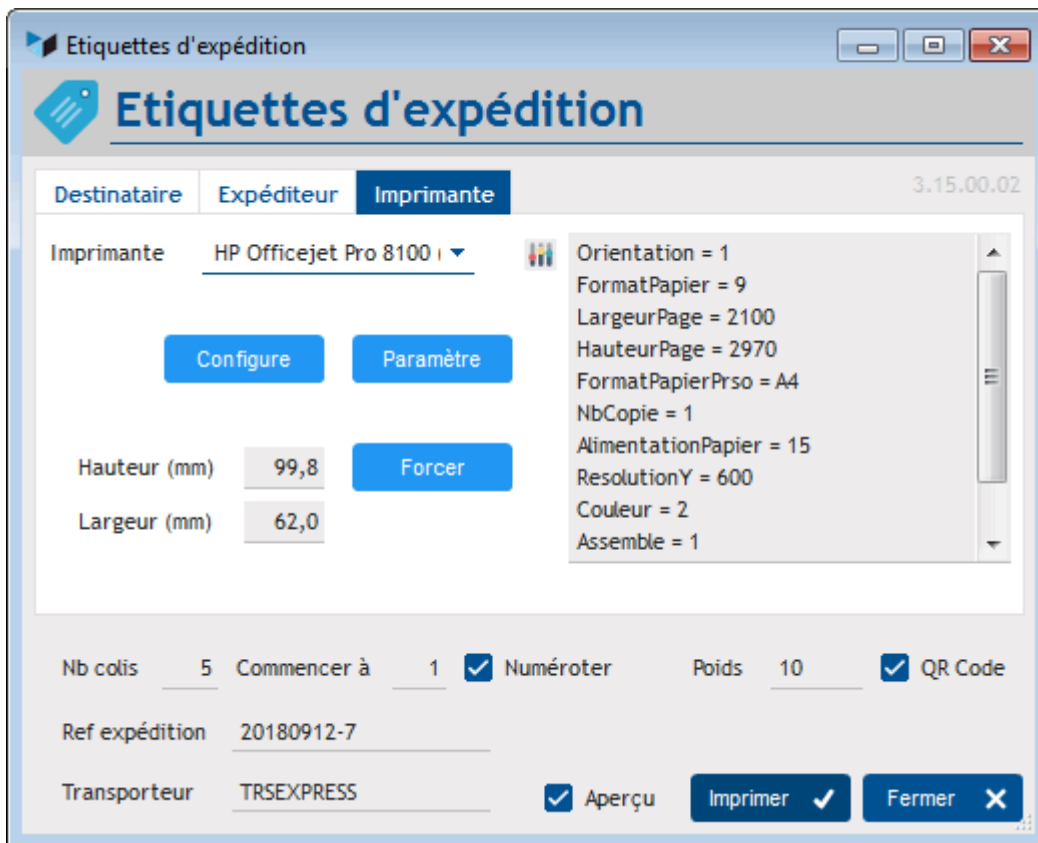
Etiquettes d'expédition

Etiquettes d'expédition

Destinataire
Expéditeur
Imprimante

3.15.00.02

Imprimante HP Officejet Pro 8100 (

Orientation = 1
FormatPapier = 9
LargeurPage = 2100
HauteurPage = 2970
FormatPapierPrso = A4
NbCopie = 1
AlimentationPapier = 15
ResolutionY = 600
Couleur = 2
Assemble = 1

Configure
Paramètre

Hauteur (mm) 99,8
Forcer
Largeur (mm) 62,0

Nb colis 5 Commencer à 1 Numéroter Poids 10 QR Code

Ref expédition 20180912-7

Transporteur TRSEXPRESS

Aperçu
Imprimer
Fermer